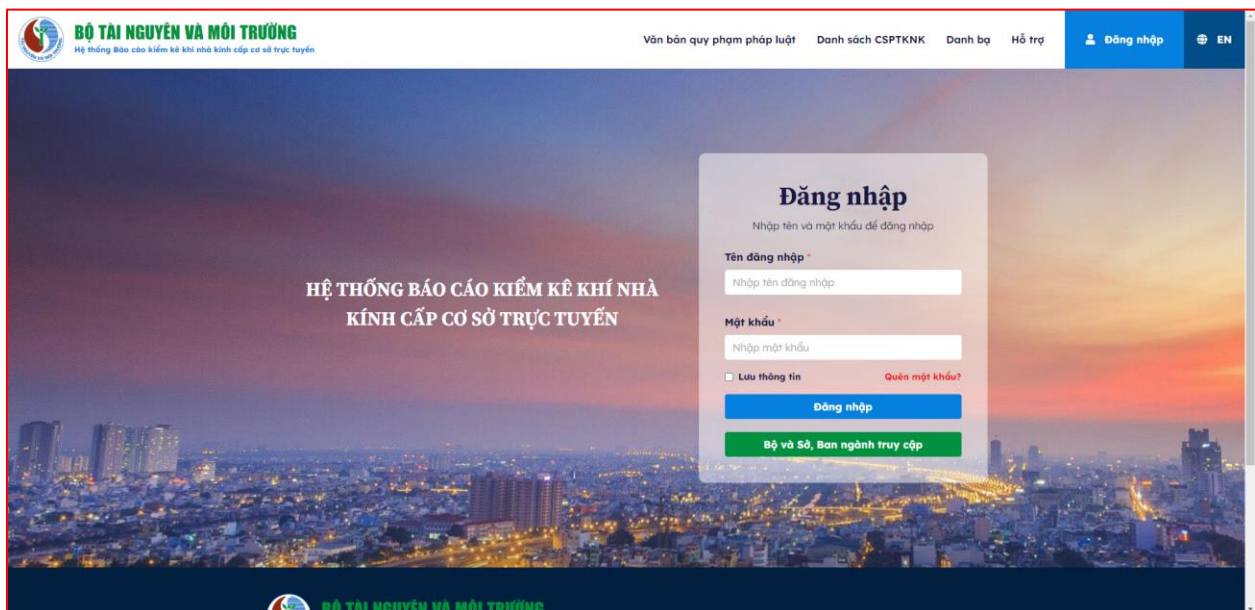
BỘ TÀI NGUYÊN VÀ MÔI TRƯỜNG
Hệ thống Báo cáo kiểm kê khí nhà kính cấp cơ sở trực tuyến

Văn bản quy phạm pháp luật   Danh sách CSPTKNK   Danh bạ   Hỗ trợ   Đăng nhập   EN

HỆ THỐNG BÁO CÁO KIỂM KÊ KHÍ NHÀ KÍNH CẤP CƠ SỞ TRỰC TUYẾN

Đăng nhập
Nhập tên và mật khẩu để đăng nhập
Tên đăng nhập *
Nhập tên đăng nhập
Mật khẩu *
Nhập mật khẩu
Lưu thông tin
Quên mật khẩu?
Đăng nhập
Bộ và Sở, Ban ngành truy cập

BỘ TÀI NGUYÊN VÀ MÔI TRƯỜNG